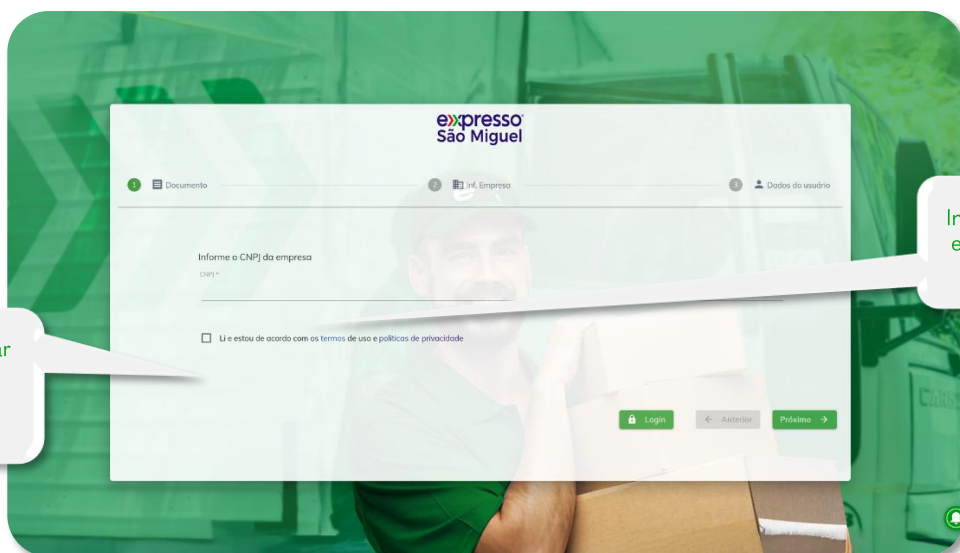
expresso
São Miguel

1 Documento
2 Inf. Empresa
3 Dados do usuário

Informe o CNPJ da empresa
CNPJ *

Li e estou de acordo com os termos de uso e políticas de privacidade

Login
← Anterior
Próximo →

In
e

ar